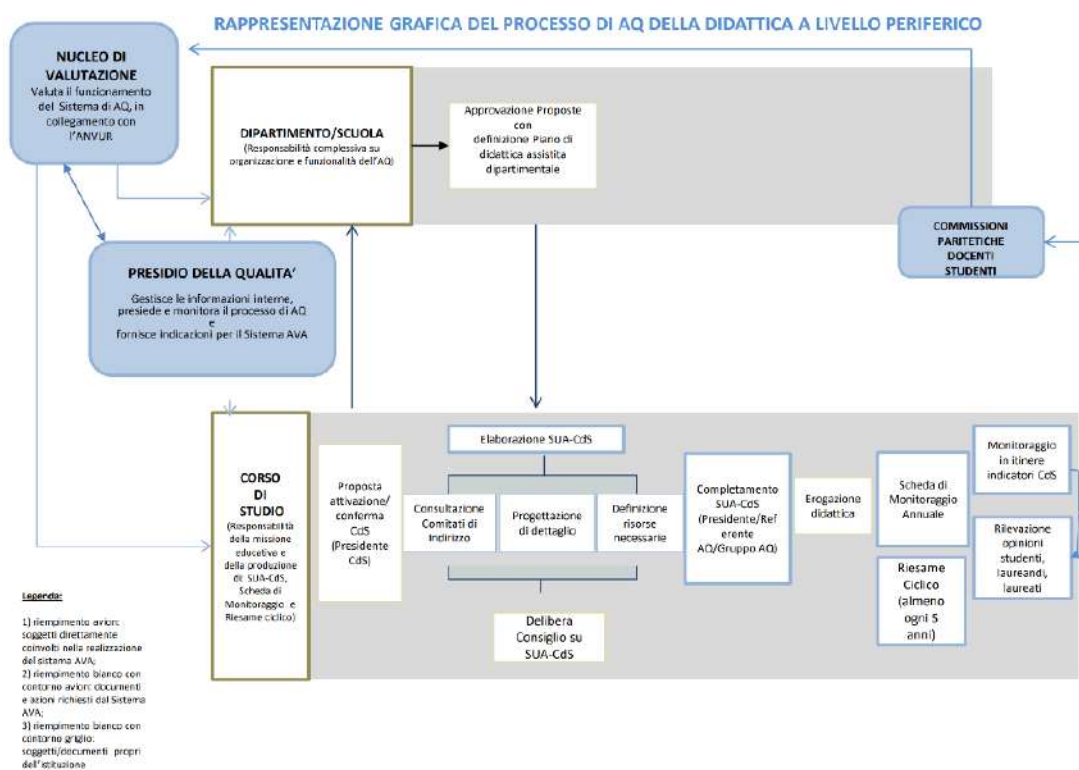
RAPPRESENTAZIONE GRAFICA DEL PROCESSO DI AQ DELLA DIDATTICA A LIVELLO PERIFERICO

NUCLEO DI VALUTAZIONE
Valuta il funzionamento del Sistema di AQ, in collegamento con l'ANVUR

DIPARTIMENTO/SCUOLA
(Responsabilità complessiva su organizzazione e funzionalità dell'AQ)

Approvazione Proposte con definizione Piano di didattica assistita dipartimentale

COMMISSIONI PARITETICHE DOCENTI STUDENTI

PRESIDIO DELLA QUALITA'
Gestisce le informazioni interne, presiede e monitora il processo di AQ e fornisce indicazioni per il Sistema AVA

CORSO DI STUDIO
(Responsabilità della missione educativa e della produzione di SUA-CdS, Scheda di Monitoraggio e Riesame ciclico)

Proposta attivazione/ conferma CdS (Presidente CdS)

Elaborazione SUA-CdS

Consultazione Comitati di Indirizzo

Progettazione di dettaglio

Definizione risorse necessarie

Delibera Consiglio su SUA-CdS

Completamento SUA-CdS (Presidente/Referente AQ/Gruppo AQ)

Erogazione didattica

Scheda di Monitoraggio Annuale

Monitoraggio in itinere indicatori CdS

Rilevazione opinioni studenti, laureandi, laureati

Riesame Ciclico (almeno ogni 5 anni)

Legenda:

1) riempimento avion: soggetti direttamente coinvolti nella realizzazione del sistema AVA;
2) riempimento bianco con contorno avion: documenti e azioni richiesti dal Sistema AVA;
3) riempimento bianco con contorno grigio: soggetti/documenti propri dell'istituzione